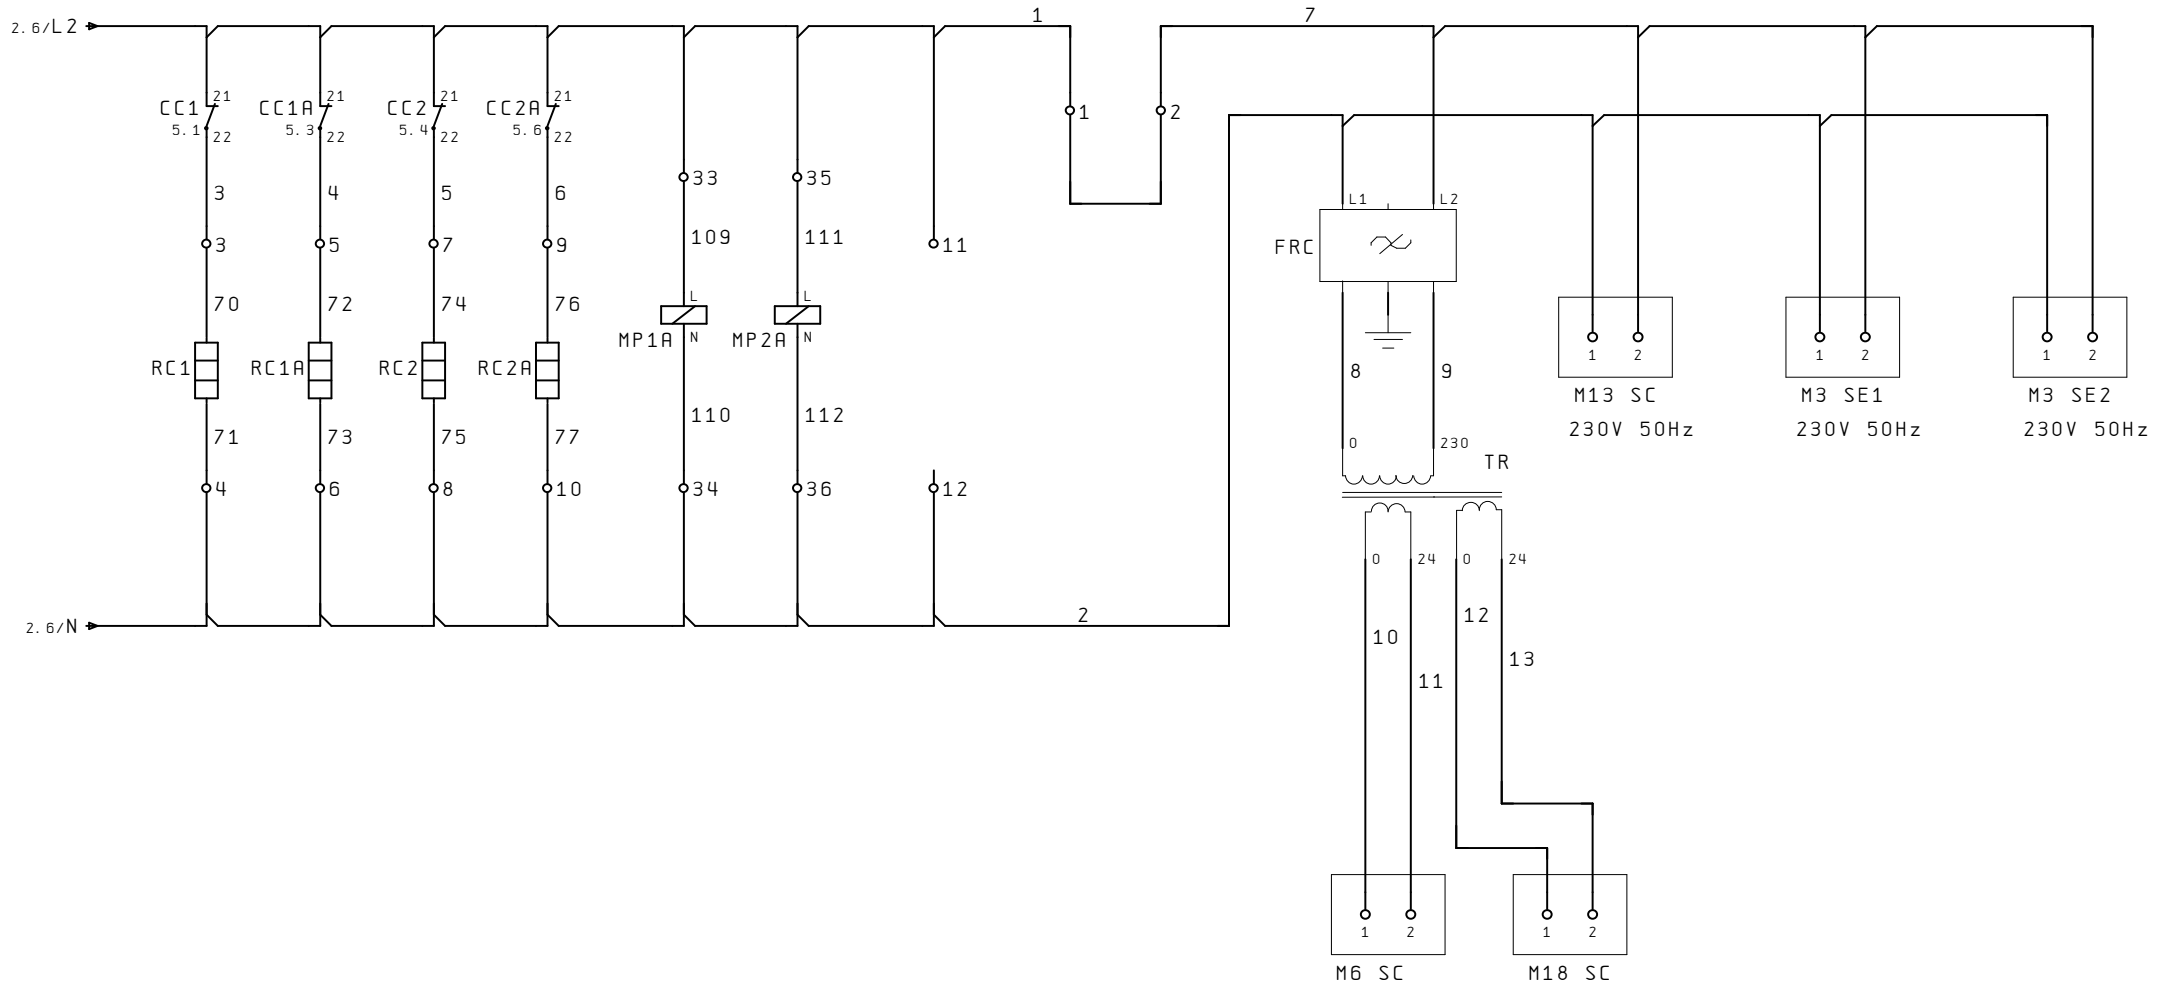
2.6/L2

1

7

CC1 21
5.1 22

CC1A 21
5.3 22

CC2 21
5.4 22

CC2A 21
5.6 22

1

2

3

4

5

6

33

35

L1

L2

3

5

7

9

109

111

11

FRC

70

72

74

76

L

L

MP1A N

MP2A N

RC1

RC1A

RC2

RC2A

1 2
M13 SC
230V 50Hz

1 2
M3 SE1
230V 50Hz

1 2
M3 SE2
230V 50Hz

8

9

110

112

71

73

75

77

0

230

TR

4

6

8

10

34

36

12

0 24

0 24

2.6/N

2

10

12

11

13

1 2
M6 SC

1 2
M18 SC